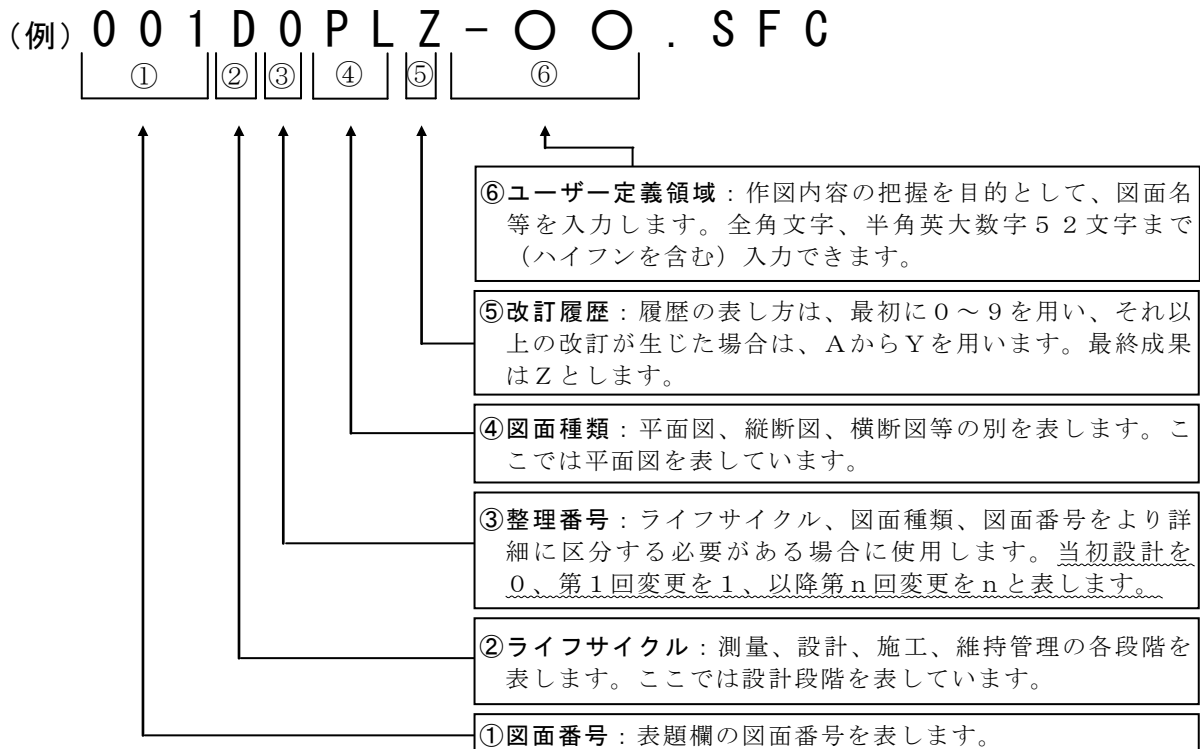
(例) 0 0 1 D 0 P L Z - ○ ○ . S F C

① ② ③ ④ ⑤ ⑥

⑥ユーザー定義領域：作図内容の把握を目的として、図面名等を入力します。全角文字、半角英大数字５２文字まで（ハイフンを含む）入力できます。

⑤改訂履歴：履歴の表し方は、最初に０～９を用い、それ以上の改訂が生じた場合は、ＡからＹを用います。最終成果はＺとします。

④図面種類：平面図、縦断図、横断図等の別を表します。ここでは平面図を表しています。

③整理番号：ライフサイクル、図面種類、図面番号をより詳細に区分する必要がある場合に使用します。当初設計を０、第１回変更を１、以降第ｎ回変更をｎと表します。

②ライフサイクル：測量、設計、施工、維持管理の各段階を表します。ここでは設計段階を表しています。

①図面番号：表題欄の図面番号を表します。